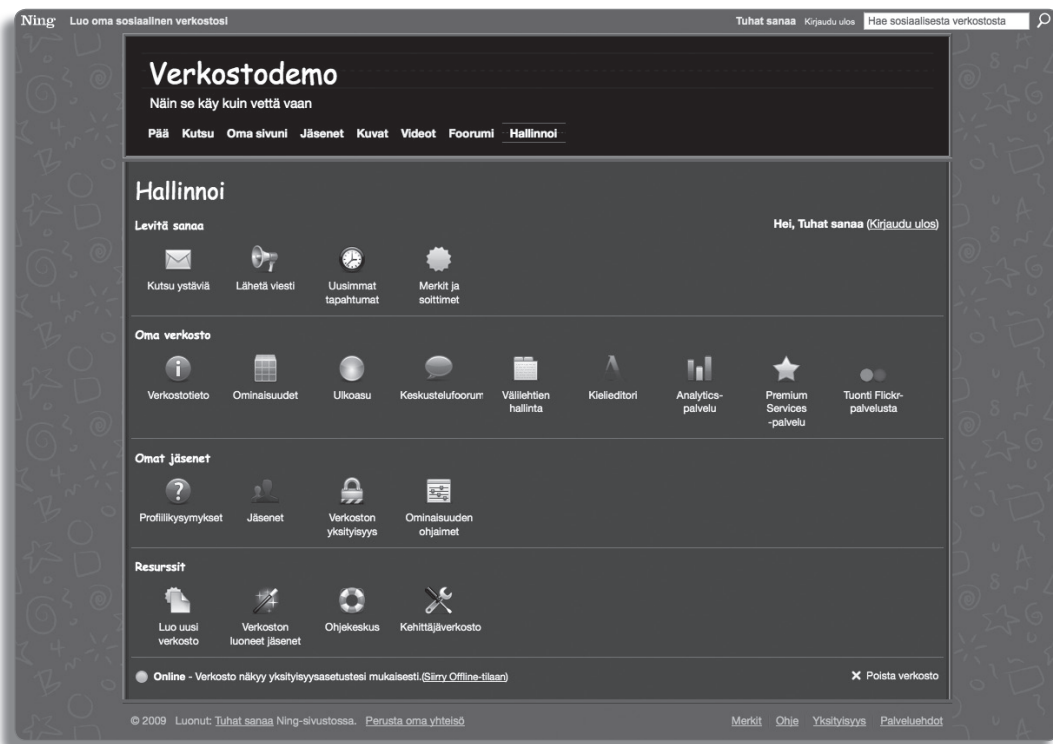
Ning Luo oma sosiaalinen verkostosi

Tuhat sanaa Kirjaudu ulos Hae sosiaalisesta verkostosta

Verkostodemo

Näin se käy kuin vettä vaan

Pää Kutsu Oma sivuni Jäsenet Kuvat Videot Foorumi Hallinnoi

Hallinnoi

Levitä sanaa

Hei, Tuhat sanaa (Kirjaudu ulos)

Kutsu ystäviä Lähetä viesti Uusimmat tapahtumat Merkit ja soittimet

Oma verkosto

Verkostotieto Ominaisuudet Ulkoasu Keskustelufoorumi Välilehtien hallinta Kielieditori Analytics-palvelu Premium Services -palvelu Tuonti Flickr-palvelusta

Omat jäsenet

Profiilikysymykset Jäsenet Verkoston yksityisyys Ominaisuuden ohjaimet

Resurssit

Luo uusi verkosto Verkoston luoneet jäsenet Ohjekeskus Kehittäjäverkosto

Online - Verkosto näkyy yksityisyysasetustesi mukaisesti.(Siirry Offline-tilaan)

✕ Poista verkosto

© 2009 Luonut: Tuhat sanaa Ning-sivustossa. Perusta oma yhteisö

Merkit Ohje Yksityisyys Palveluehdot